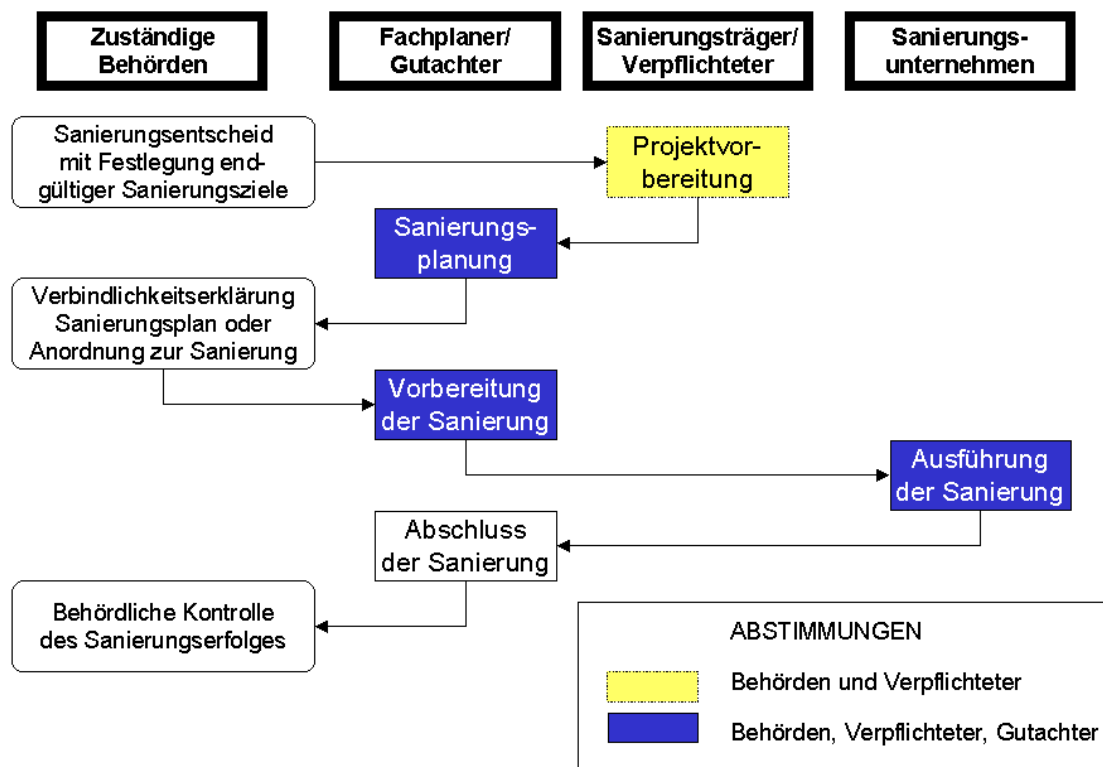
Zuständige Behörden

Fachplaner/ Gutachter

Sanierungsträger/ Verpflichteter

Sanierungsunternehmen

Sanierungsentscheid mit Festlegung endgültiger Sanierungsziele

Projektvorbereitung

Sanierungsplanung

Verbindlichkeitserklärung Sanierungsplan oder Anordnung zur Sanierung

Vorbereitung der Sanierung

Ausführung der Sanierung

Abschluss der Sanierung

Behördliche Kontrolle des Sanierungserfolges

ABSTIMMUNGEN

Behörden und Verpflichteter

Behörden, Verpflichteter, Gutachter